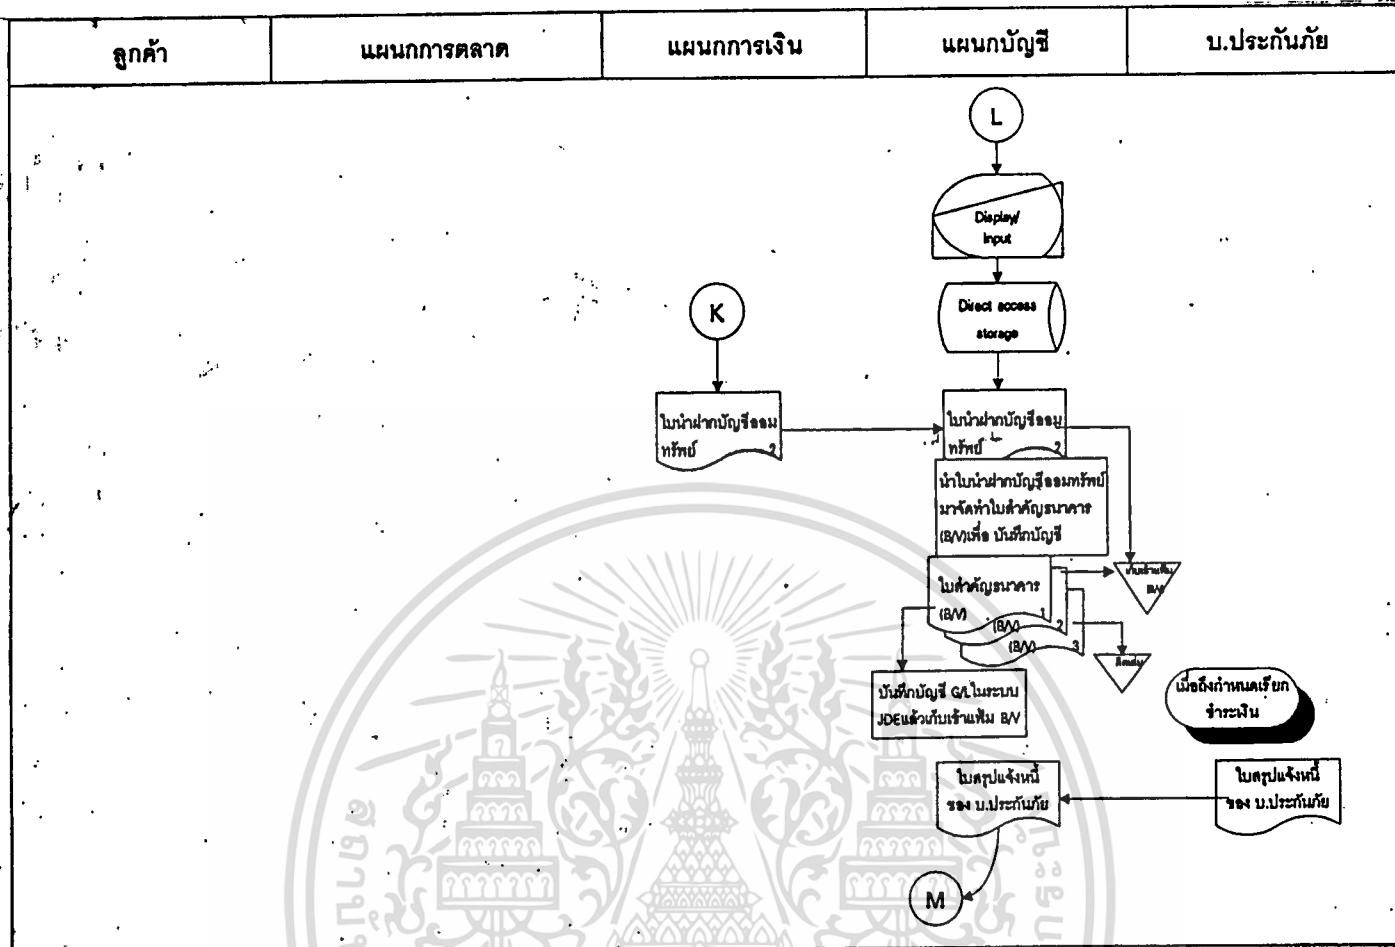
| ลูกค้า | แผนกการตลาด | แผนกการเงิน | แผนกบัญชี | บ.ประกันภัย |
|---|---|---|---|---|

L

Display/ Input

Direct access storage

K

ใบนำฝากบัญชีออมทรัพย์ 2

ใบนำฝากบัญชีออมทรัพย์ 2

นำใบนำฝากบัญชีออมทรัพย์มาจัดทำใบสำคัญธนาคาร (B/V)เพื่อ บันทึกบัญชี

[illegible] B/V

ใบสำคัญธนาคาร (B/V) 1

(B/V) 2

(B/V) 3

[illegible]

บันทึกบัญชี G/L ในระบบ JDEแล้วเก็บเข้าแฟ้ม B/V

เมื่อถึงกำหนดเรียกชำระเงิน

ใบสรุปแจ้งหนี้ ของ บ.ประกันภัย

ใบสรุปแจ้งหนี้ ของ บ.ประกันภัย

M